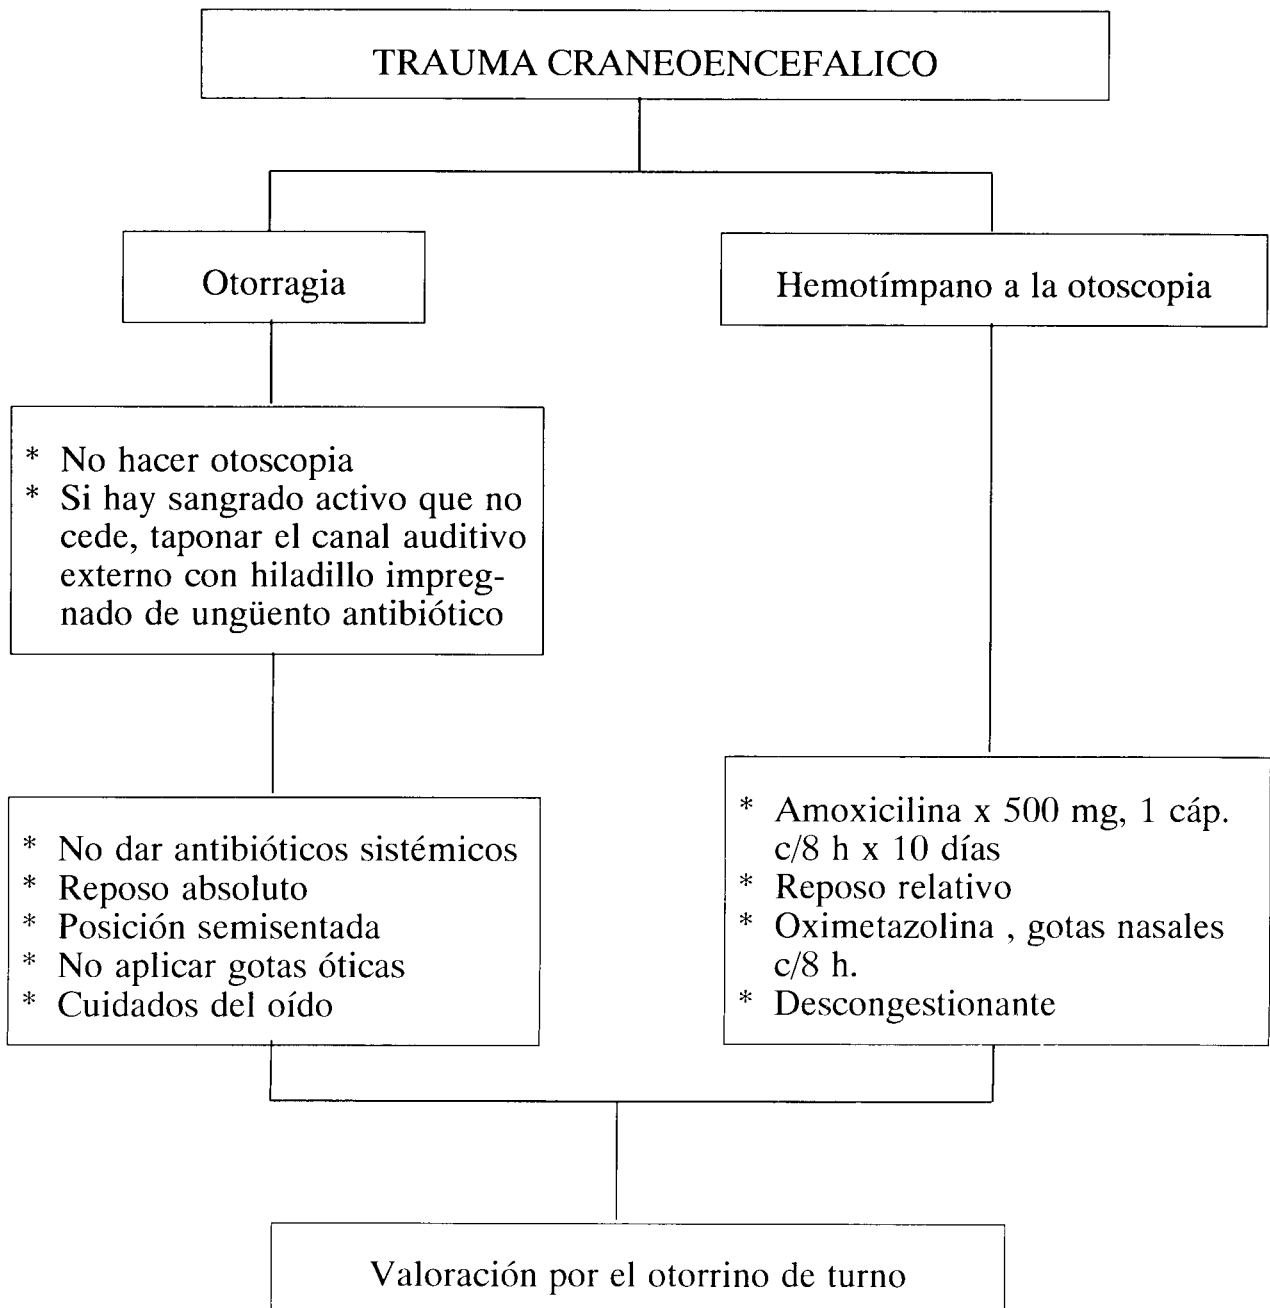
TRAUMA CRANEOENCEFALICO

Otorragia

Hemotímpano a la otoscopia

* No hacer otoscopia
* Si hay sangrado activo que no cede, taponar el canal auditivo externo con hiladillo impregnado de ungüento antibiótico

* No dar antibióticos sistémicos
* Reposo absoluto
* Posición semisentada
* No aplicar gotas óticas
* Cuidados del oído

* Amoxicilina x 500 mg, 1 cáp. c/8 h x 10 días
* Reposo relativo
* Oximetazolina , gotas nasales c/8 h.
* Descongestionante

Valoración por el otorrino de turno